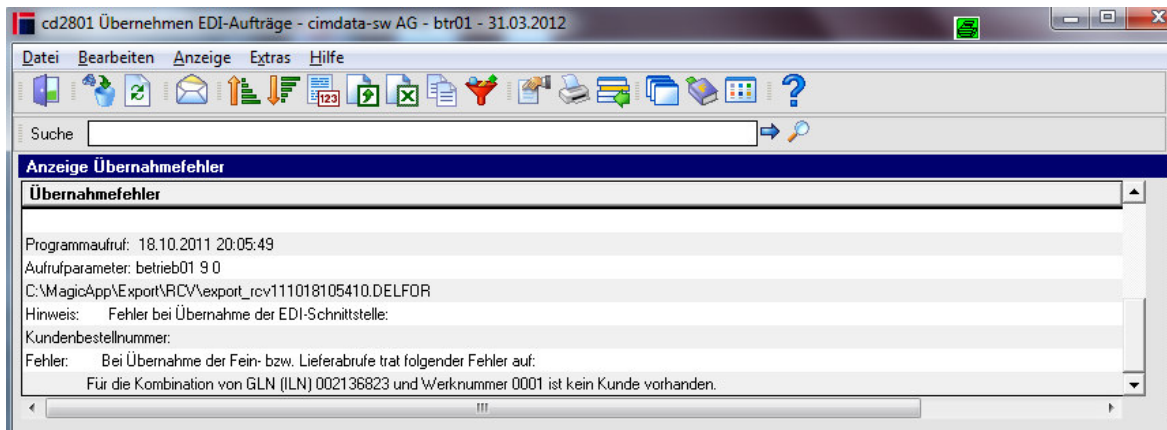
cd2801 Übernehmen EDI-Aufträge - cimdata-sw AG - btr01 - 31.03.2012

Datei Bearbeiten Anzeige Extras Hilfe

Suche

Anzeige Übernahmefehler

Übernahmefehler

Programmaufruf: 18.10.2011 20:05:49
Aufrufparameter: betrieb01 9 0
C:\MagicApp\Export\RCV\export_rcv111018105410.DELFOR
Hinweis: Fehler bei Übernahme der EDI-Schnittstelle:
Kundenbestellnummer:
Fehler: Bei Übernahme der Fein- bzw. Lieferabrufe trat folgender Fehler auf:
Für die Kombination von GLN (ILN) 002136823 und Werknummer 0001 ist kein Kunde vorhanden.